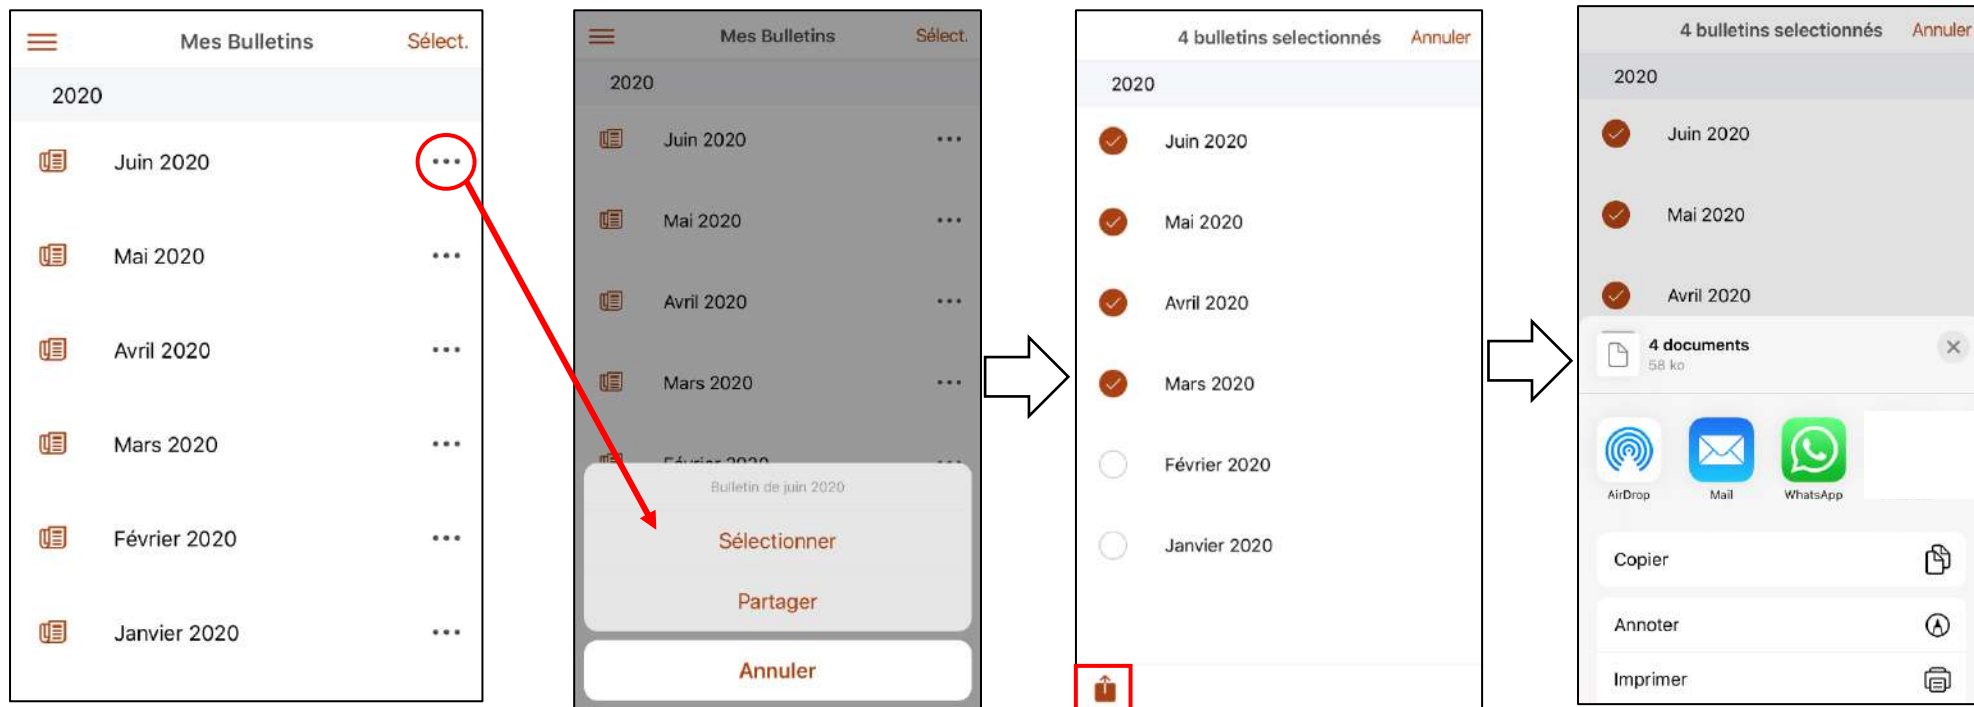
Mes Bulletins Sélect.

2020

Juin 2020 •••

Mai 2020 •••

Avril 2020 •••

Mars 2020 •••

Février 2020 •••

Janvier 2020 •••

Mes Bulletins Sélect.

2020

Juin 2020 •••

Mai 2020 •••

Avril 2020 •••

Mars 2020 •••

Février 2020 •••

Bulletin de juin 2020

Sélectionner

Partager

Annuler

4 bulletins selectionnés Annuler

2020

Juin 2020

Mai 2020

Avril 2020

Mars 2020

Février 2020

Janvier 2020

4 bulletins selectionnés Annuler

2020

Juin 2020

Mai 2020

Avril 2020

4 documents
58 ko

AirDrop

Mail

WhatsApp

Copier

Annoter

Imprimer